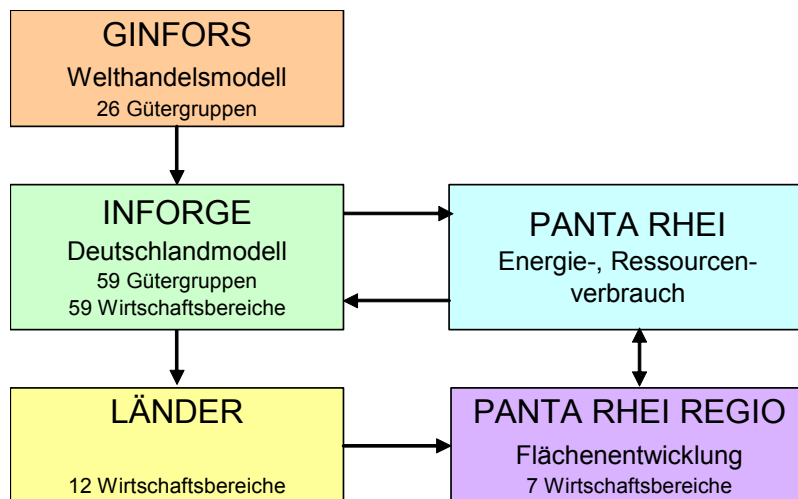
GINFORS
Welthandelsmodell
26 Gütergruppen

INFORGE
Deutschlandmodell
59 Gütergruppen
59 Wirtschaftsbereiche

PANTA RHEI
Energie-, Ressourcenverbrauch

LÄNDER
12 Wirtschaftsbereiche

PANTA RHEI REGIO
Flächenentwicklung
7 Wirtschaftsbereiche